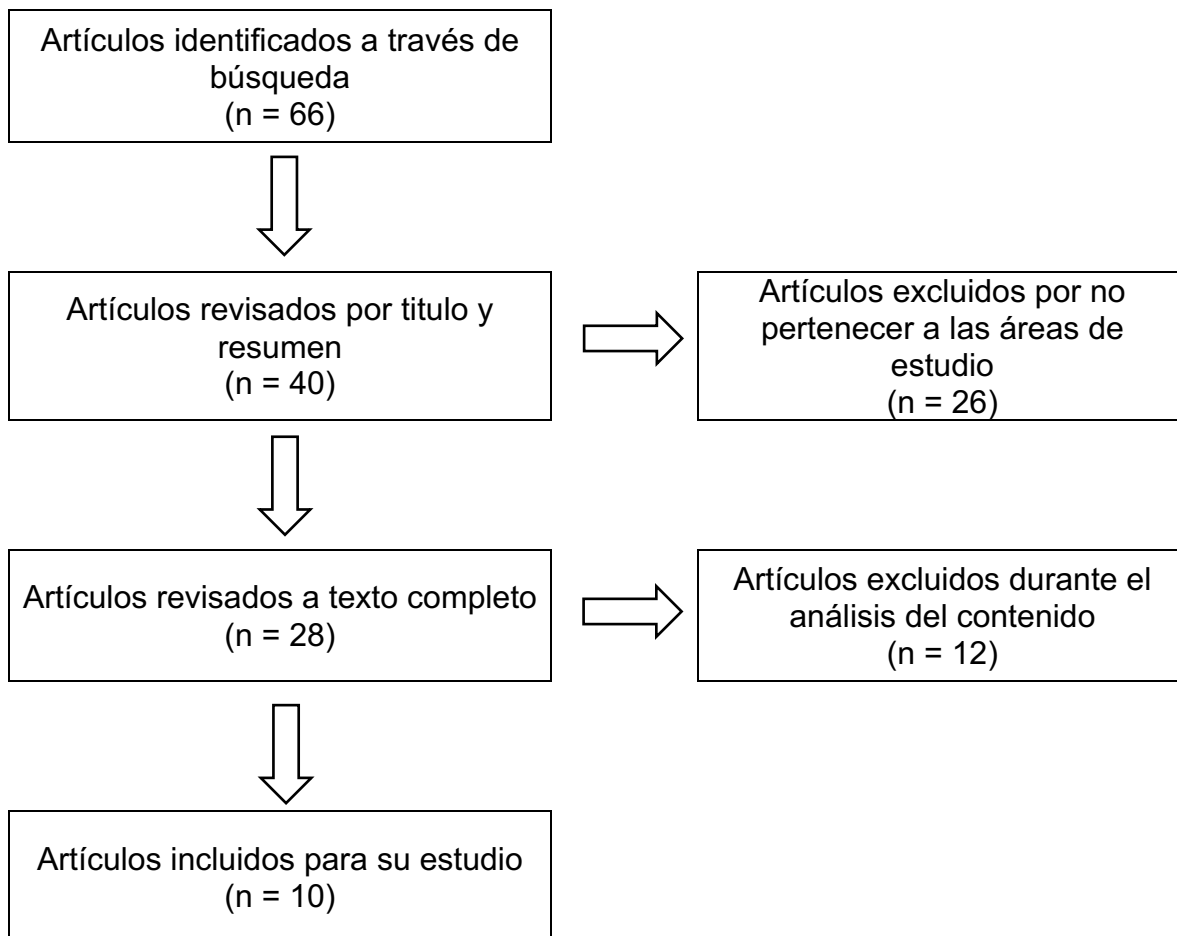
Artículos identificados a través de búsqueda
(n = 66)

Artículos revisados por titulo y resumen
(n = 40)

Artículos excluidos por no pertenecer a las áreas de estudio
(n = 26)

Artículos revisados a texto completo
(n = 28)

Artículos excluidos durante el análisis del contenido
(n = 12)

Artículos incluidos para su estudio
(n = 10)